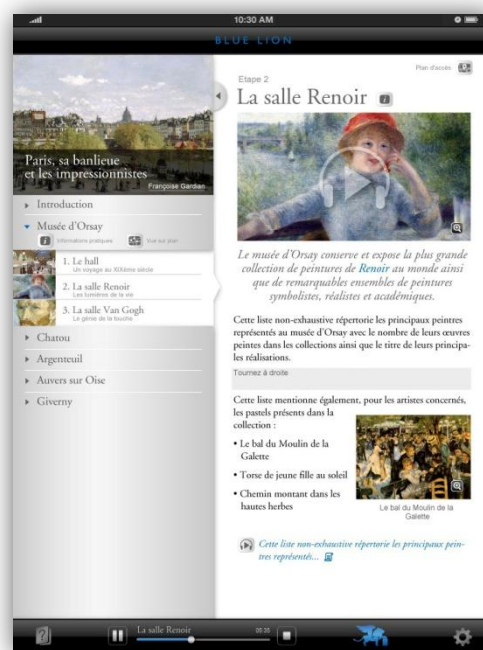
10:30 AM

BLUE LION

Paris, sa banlieue et les impressionnistes
Françoise Gardian

Introduction

Musée d'Orsay

Informations pratiques

Voir sur plan

1. Le hall
Un voyage au XIXème siècle

2. La salle Renoir
Les lumières de la vie

3. La salle Van Gogh
Le génie de la touche

Chatou

Argenteuil

Auvers sur Oise

Giverny

Plan d'accès

Etape 2

La salle Renoir

Le musée d'Orsay conserve et expose la plus grande collection de peintures de Renoir au monde ainsi que de remarquables ensembles de peintures symbolistes, réalistes et académiques.

Cette liste non-exhaustive répertorie les principaux peintres représentés au musée d'Orsay avec le nombre de leurs œuvres peintes dans les collections ainsi que le titre de leurs principales réalisations.

Tournez à droite

Cette liste mentionne également, pour les artistes concernés, les pastels présents dans la collection :

• Le bal du Moulin de la Galette

• Torse de jeune fille au soleil

• Chemin montant dans les hautes herbes

Le bal du Moulin de la Galette

Cette liste non-exhaustive répertorie les principaux peintres représentés...

La salle Renoir

05:35